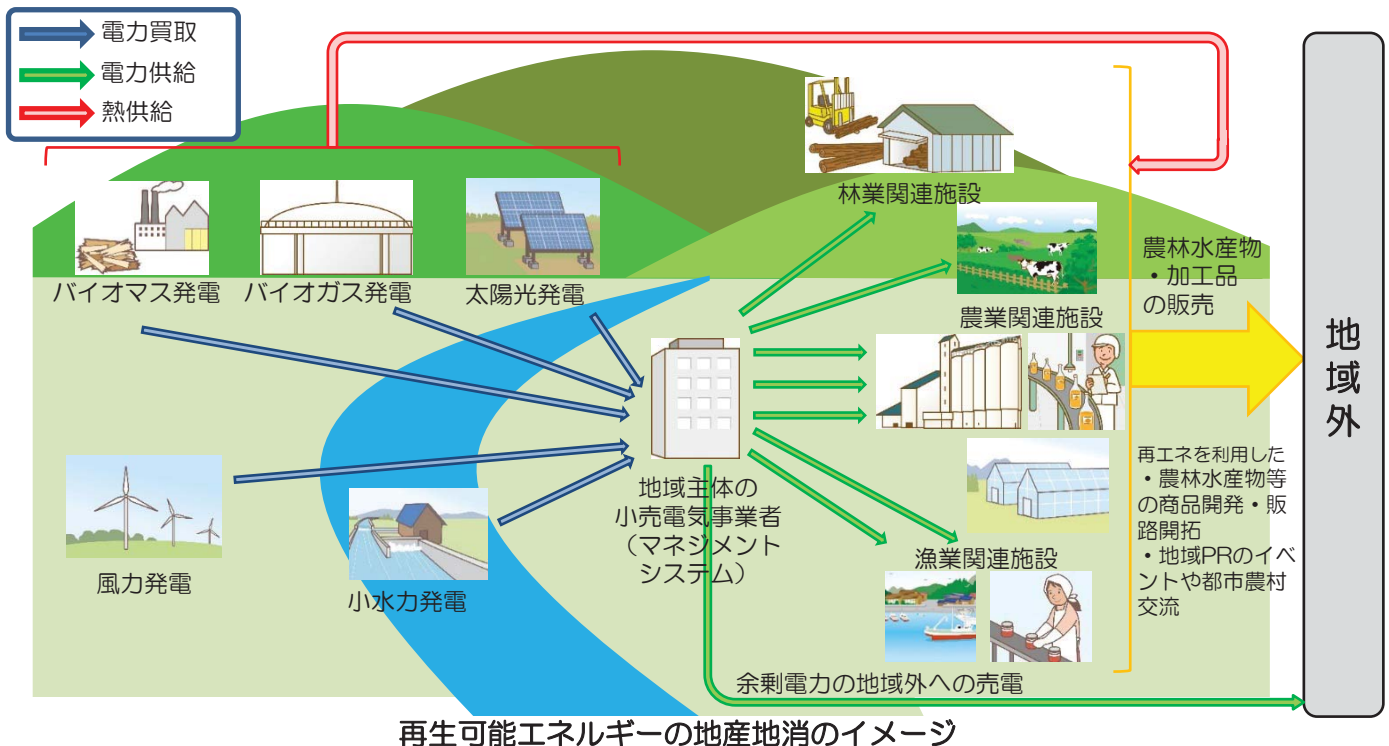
電力買取
電力供給
熱供給

バイオマス発電
バイオガス発電
太陽光発電
林業関連施設
農業関連施設
農林水産物・加工品の販売
地域外
風力発電
小水力発電
地域主体の小売電気事業者（マネジメントシステム）
漁業関連施設
再エネを利用した
・農林水産物等の商品開発・販路開拓
・地域PRのイベントや都市農村交流
余剰電力の地域外への売電

再生可能エネルギーの地産地消のイメージ